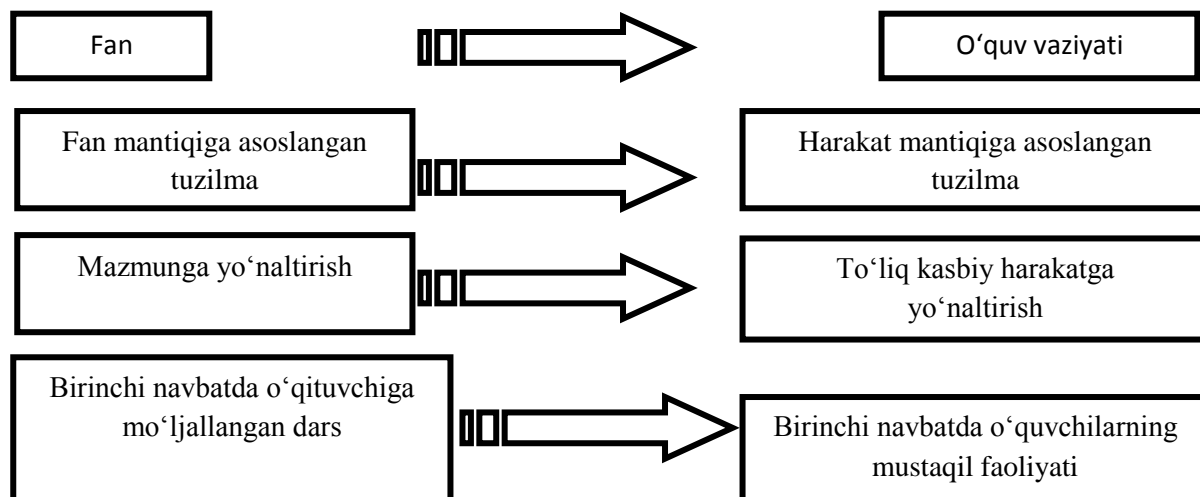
Fan

O‘quv vaziyati

Fan mantiqiga asoslangan tuzilma

Harakat mantiqiga asoslangan tuzilma

Mazmunga yo‘naltirish

To‘liq kasbiy harakatga yo‘naltirish

Birinchi navbatda o‘qituvchiga mo‘ljallangan dars

Birinchi navbatda o‘quvchilarning mustaqil faoliyati